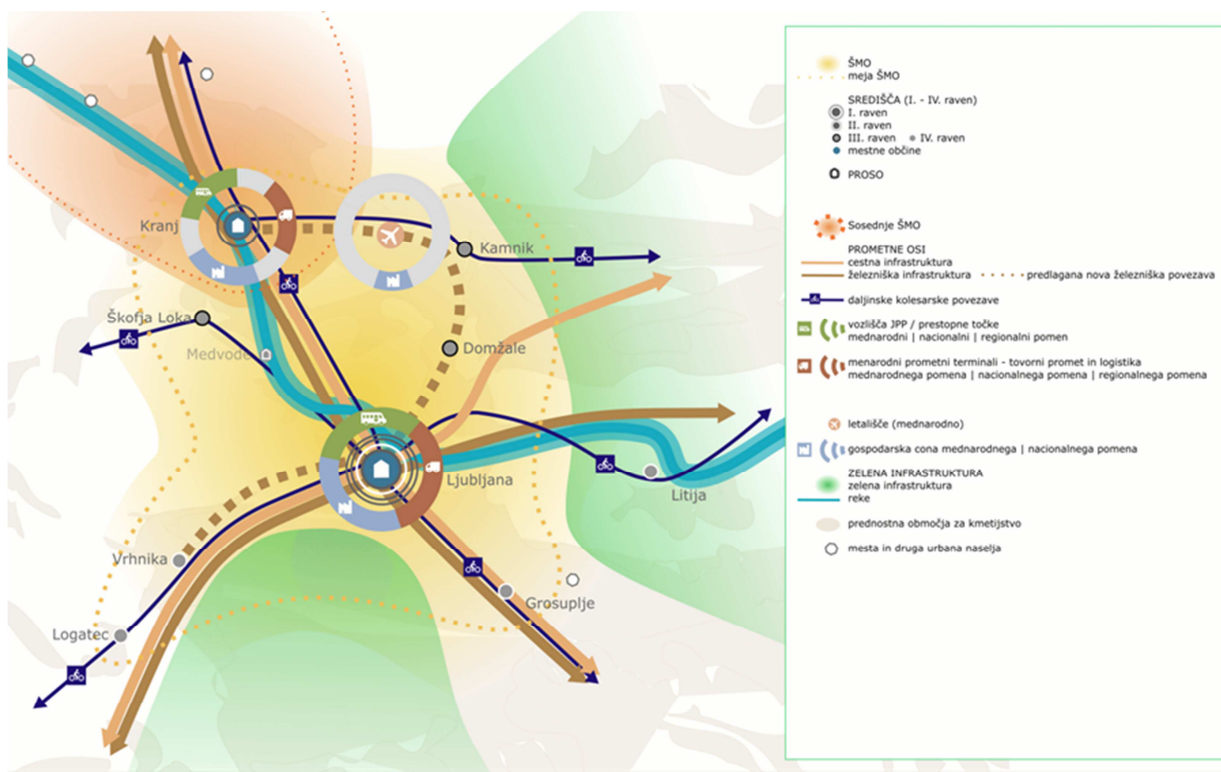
Kranj
Kamnik
Škofja Loka
Medvode
Domžale
Ljubljana
Litija
Vrhnika
Grosuplje
Logatec

ŠMO
meja ŠMO
SREDIŠČA (I. - IV. raven)
I. raven
II. raven
III. raven
IV. raven
mestne občine
PROSO
Sosednje ŠMO
PROMETNE OSI
cestna infrastruktura
železniška infrastruktura
predlagana nova železniška povezava
daljinske kolesarske povezave
vozlišča JPP / prestopne točke
mednarodni | nacionalni | regionalni pomen
menarodni prometni terminali - tovorni promet in logistika
mednarodnega pomena | nacionalnega pomena | regionalnega pomena
letališče (mednarodno)
gospodarska cona mednarodnega | nacionalnega pomena
ZELENA INFRASTRUKTURA
zelena infrastruktura
reke
prednostna območja za kmetijstvo
mesta in druga urbana naselja